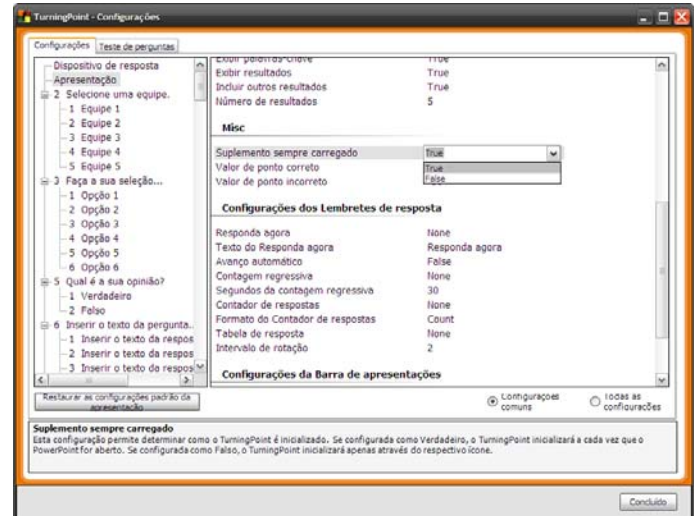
TurningPoint - Configurações

Configurações | Teste de perguntas

Dispositivo de resposta
Apresentação
2 Selecione uma equipe.
1 Equipe 1
2 Equipe 2
3 Equipe 3
4 Equipe 4
5 Equipe 5
3 Faça a sua seleção...
1 Opção 1
2 Opção 2
3 Opção 3
4 Opção 4
5 Opção 5
6 Opção 6
5 Qual é a sua opinião?
1 Verdadeiro
2 Falso
6 Inserir o texto da pergunta..
1 Inserir o texto da respos
2 Inserir o texto da respos
3 Inserir o texto da respos

Restaurar as configurações padrão da apresentação

| | |
|---|---|
| Exibir palavras-chave | True |
| Exibir resultados | True |
| Incluir outros resultados | True |
| Número de resultados | 5 |

Misc

| | |
|---|---|
| Suplemento sempre carregado | True |
| Valor de ponto correto | True |
| Valor de ponto incorreto | False |

Configurações dos Lembretes de resposta

| | |
|---|---|
| Responda agora | None |
| Texto do Responda agora | Responda agora |
| Avanço automático | False |
| Contagem regressiva | None |
| Segundos da contagem regressiva | 30 |
| Contador de respostas | None |
| Formato do Contador de respostas | Count |
| Tabela de resposta | None |
| Intervalo de rotação | 2 |

Configurações da Barra de apresentações

Configurações comuns
Todas as configurações

Suplemento sempre carregado
Esta configuração permite determinar como o TurningPoint é inicializado. Se configurada como Verdadeiro, o TurningPoint inicializará a cada vez que o PowerPoint for aberto. Se configurada como Falso, o TurningPoint inicializará apenas através do respectivo ícone.

Concluído